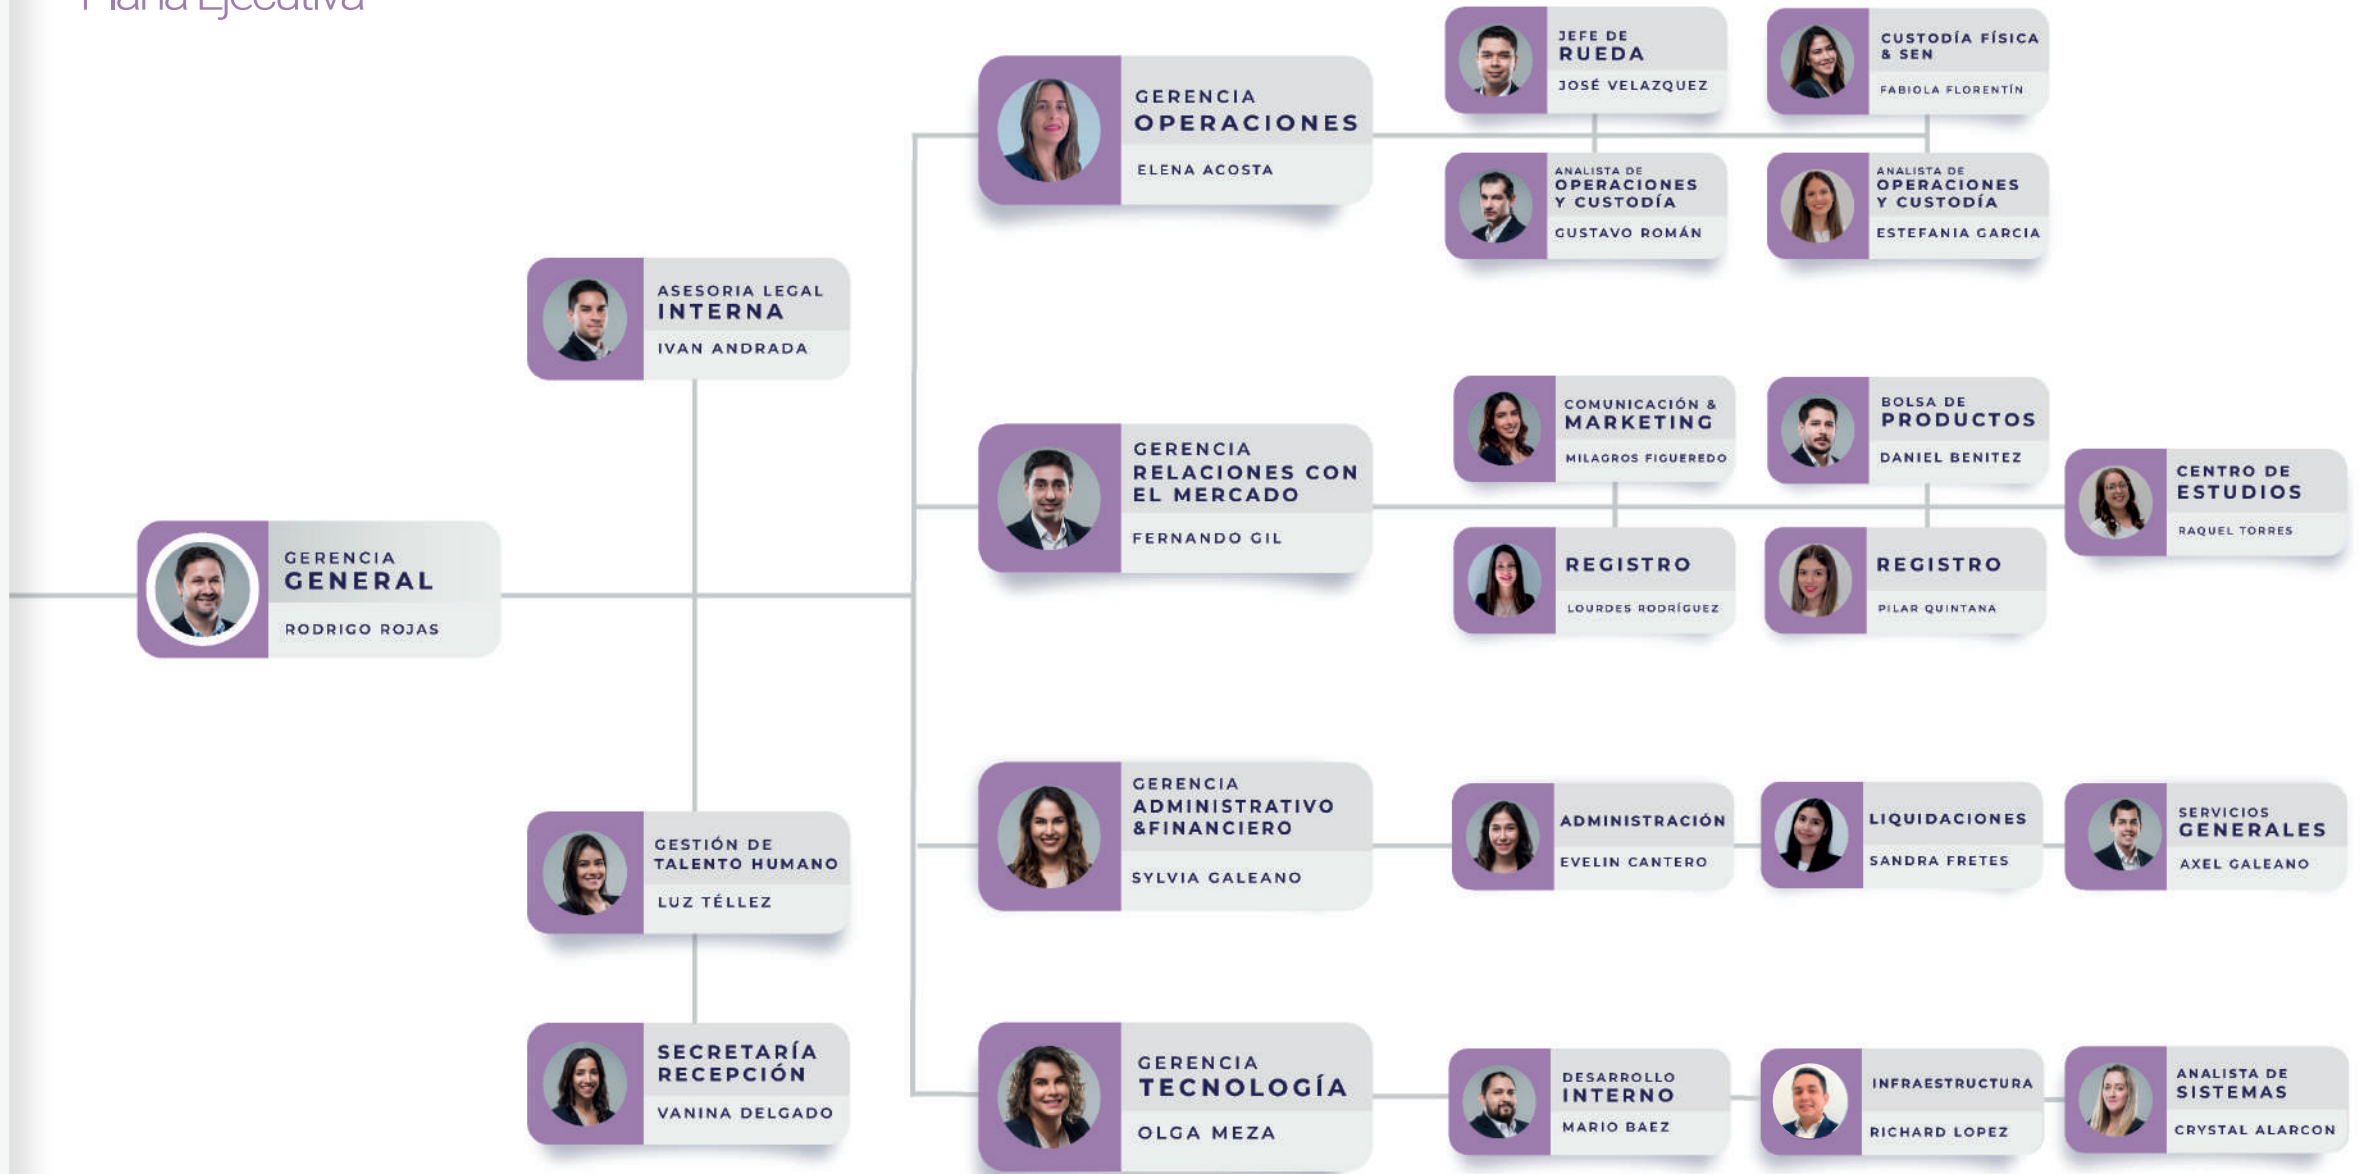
Plana Ejecutiva

GERENCIA GENERAL
RODRIGO ROJAS

ASESORIA LEGAL INTERNA
IVAN ANDRADA

GESTIÓN DE TALENTO HUMANO
LUZ TÉLLEZ

SECRETARÍA RECEPCIÓN
VANINA DELGADO

GERENCIA OPERACIONES
ELENA ACOSTA

JEFE DE RUEDA
JOSÉ VELAZQUEZ

CUSTODÍA FÍSICA & SEN
FABIOLA FLORENTÍN

ANALISTA DE OPERACIONES Y CUSTODÍA
GUSTAVO ROMÁN

ANALISTA DE OPERACIONES Y CUSTODÍA
ESTEFANIA GARCIA

GERENCIA RELACIONES CON EL MERCADO
FERNANDO GIL

COMUNICACIÓN & MARKETING
MILAGROS FIGUEREDO

BOLSA DE PRODUCTOS
DANIEL BENITEZ

CENTRO DE ESTUDIOS
RAQUEL TORRES

REGISTRO
LOURDES RODRÍGUEZ

REGISTRO
PILAR QUINTANA

GERENCIA ADMINISTRATIVO &FINANCIERO
SYLVIA GALEANO

ADMINISTRACIÓN
EVELIN CANTERO

LIQUIDACIONES
SANDRA FRETES

SERVICIOS GENERALES
AXEL GALEANO

GERENCIA TECNOLOGÍA
OLGA MEZA

DESARROLLO INTERNO
MARIO BAEZ

INFRAESTRUCTURA
RICHARD LOPEZ

ANALISTA DE SISTEMAS
CRYSTAL ALARCON